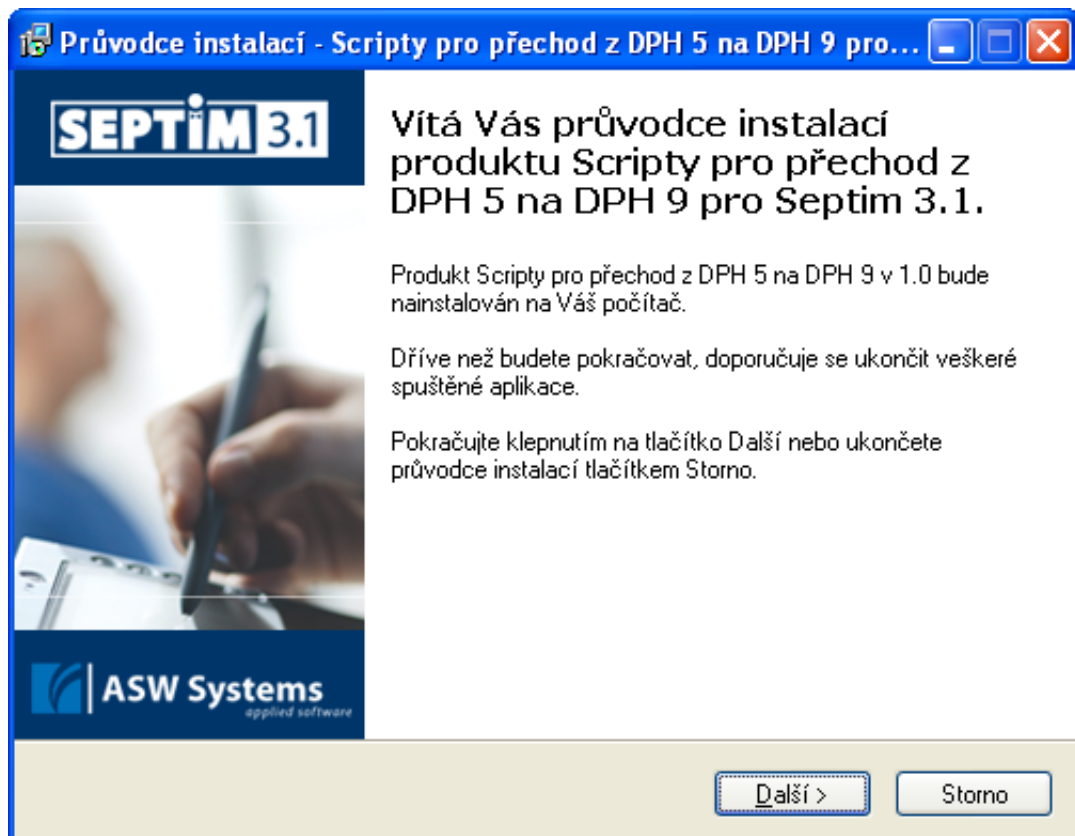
Průvodce instalací - Scripty pro přechod z DPH 5 na DPH 9 pro...

SEPTIM 3.1

Vítá Vás průvodce instalací produktu Scripty pro přechod z DPH 5 na DPH 9 pro Septim 3.1.

Produkt Scripty pro přechod z DPH 5 na DPH 9 v 1.0 bude nainstalován na Váš počítač.

Dříve než budete pokračovat, doporučuje se ukončit veškeré spuštěné aplikace.

Pokračujte klepnutím na tlačítko Další nebo ukončete průvodce instalací tlačítkem Storno.

ASW Systems
applied software

Další >

Storno